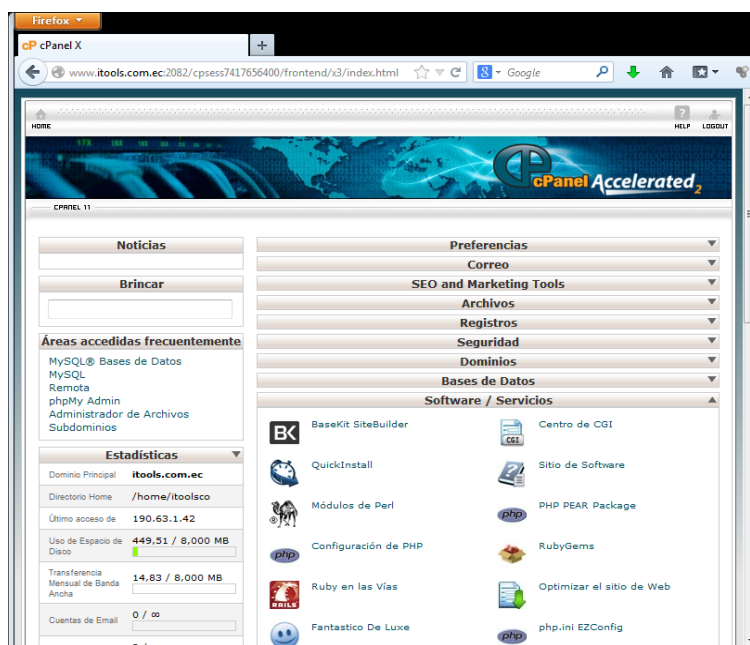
Firefox

cP cPanel X

www.itools.com.ec:2082/cpsess7417656400/frontend/x3/index.html

Google

HOME

HELP LOGOUT

cPanel Accelerated 2

CPANEL 11

Noticias

Brincar

Áreas accedidas frecuentemente

MySQL® Bases de Datos
MySQL
Remota
phpMy Admin
Administrador de Archivos
Subdominios

Estadísticas

| | |
|---|---|
| Dominio Principal | itools.com.ec |
| Directorio Home | /home/itoolsco |
| Último acceso de | 190.63.1.42 |
| Uso de Espacio de Disco | 449,51 / 8,000 MB |
| Transferencia Mensual de Banda Ancha | 14,83 / 8,000 MB |
| Cuentas de Email | 0 / ∞ |

Preferencias

Correo

SEO and Marketing Tools

Archivos

Registros

Seguridad

Dominios

Bases de Datos

Software / Servicios

BaseKit SiteBuilder

Centro de CGI

CGI

QuickInstall

Sitio de Software

Módulos de Perl

PHP PEAR Package

php

php

Configuración de PHP

RubyGems

RAILS

Ruby en las Vías

Optimizar el sitio de Web

Fantastico De Luxe

php

php.ini EZConfig